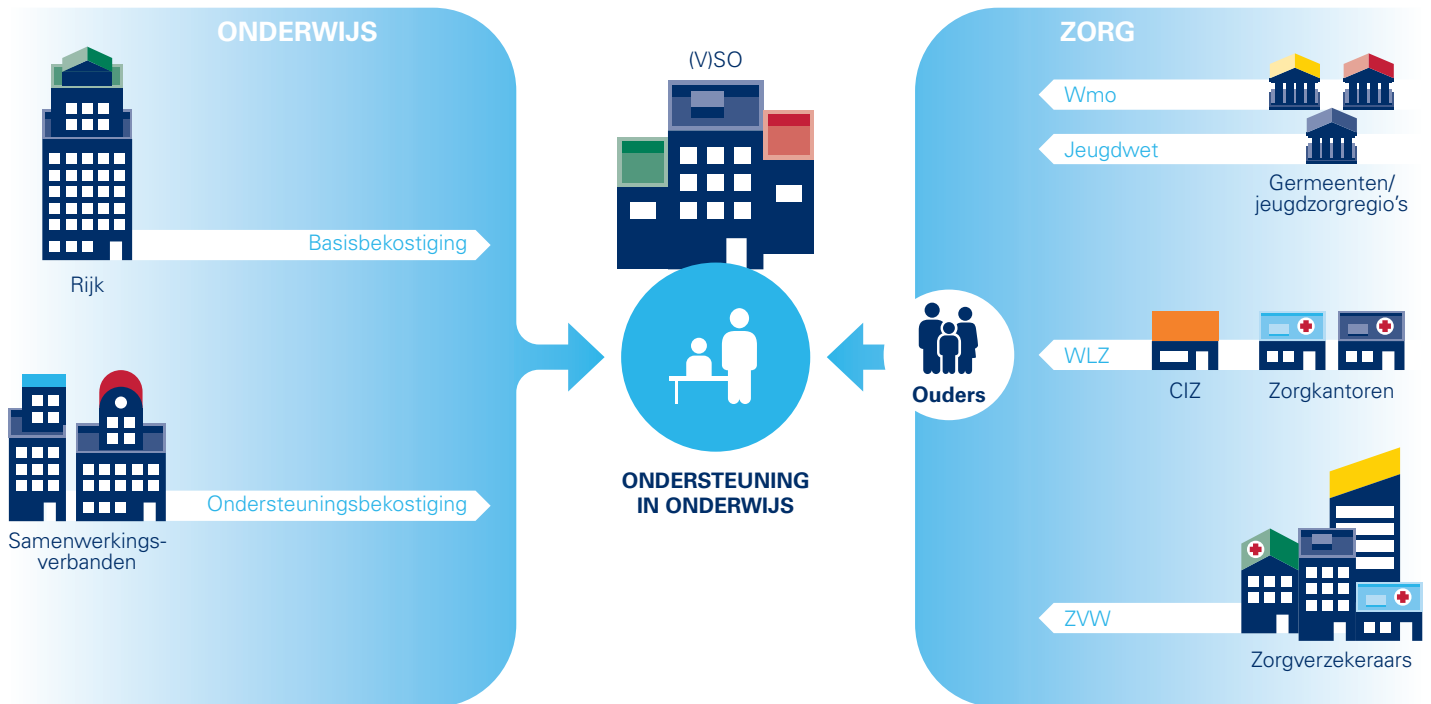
ONDERWIJS

Basisbekostiging

Rijk

Ondersteuningsbekostiging

Samenwerkingsverbanden

(V)SO

ONDERSTEUNING IN ONDERWIJS

ZORG

Wmo

Jeugdwet

Germeenten/ jeugdzorgregio's

Ouders

WLZ

CIZ

Zorgkantoren

ZVW

Zorgverzekeraars